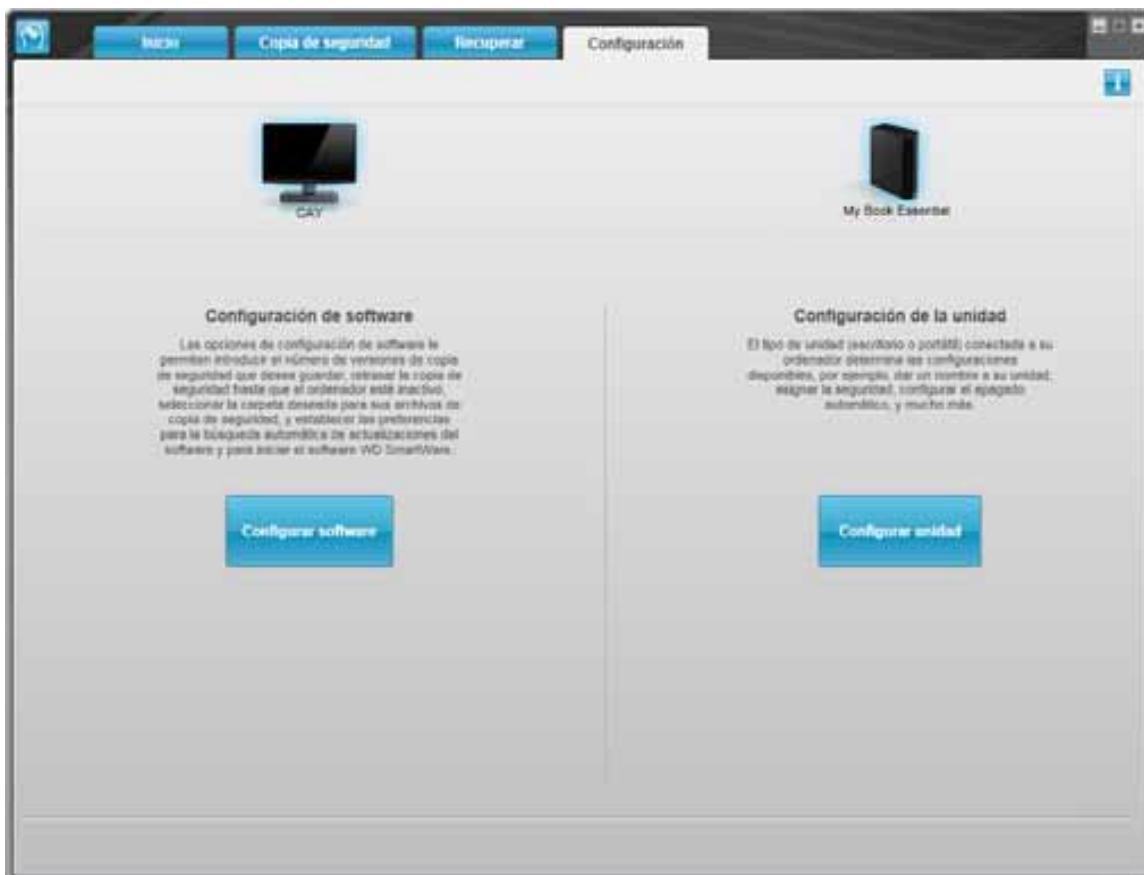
Inicio
Copia de seguridad
Recuperar
Configuración

CAY

My Book Essential

Configuración de software

Las opciones de configuración de software le permiten introducir el número de versiones de copia de seguridad que desee guardar, retrasar la copia de seguridad hasta que el ordenador esté inactivo, seleccionar la carpeta deseada para sus archivos de copia de seguridad, y establecer las preferencias para la búsqueda automática de actualizaciones del software y para iniciar el software WD SmartWare.

Configurar software

Configuración de la unidad

El tipo de unidad (escritorio o portátil) conectada a su ordenador determina las configuraciones disponibles, por ejemplo, dar un nombre a su unidad, asignar la seguridad, configurar el apagado automático, y mucho más.

Configurar unidad